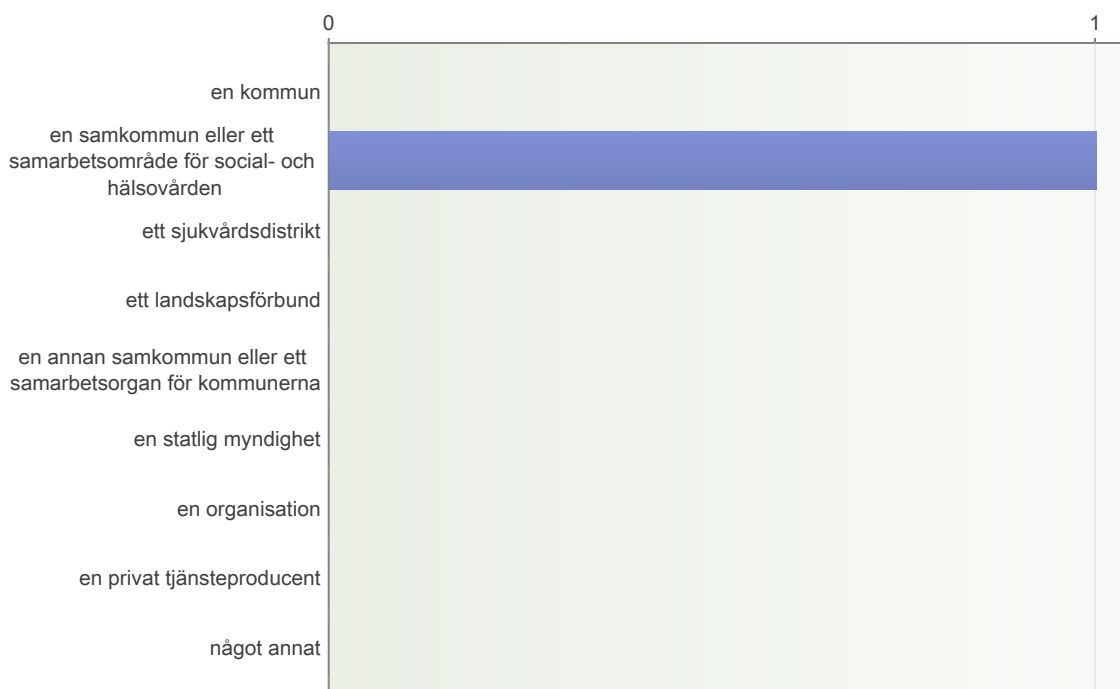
0
1

en kommun
en samkommun eller ett samarbetsområde för social- och hälsovården
ett sjukvårdsdistrikt
ett landskapsförbund
en annan samkommun eller ett samarbetsorgan för kommunerna
en statlig myndighet
en organisation
en privat tjänsteproducent
något annat